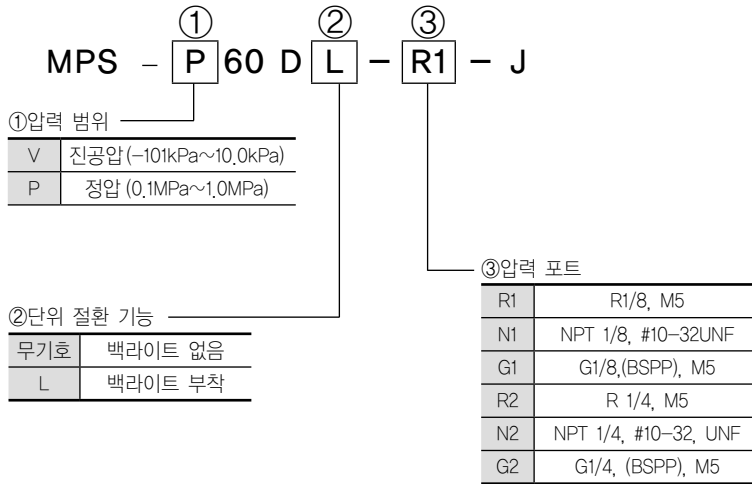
① ② ③

MPS – P 60 D L – R1 – J

①압력 범위

| V | 진공압(–101kPa~10.0kPa) |
|---|---|
| P | 정압 (0.1MPa~1.0MPa) |

②단위 절환 기능

| 무기호 | 백라이트 없음 |
|---|---|
| L | 백라이트 부착 |

③압력 포트

| R1 | R1/8, M5 |
|---|---|
| N1 | NPT 1/8, #10–32UNF |
| G1 | G1/8,(BSPP), M5 |
| R2 | R 1/4, M5 |
| N2 | NPT 1/4, #10–32, UNF |
| G2 | G1/4, (BSPP), M5 |